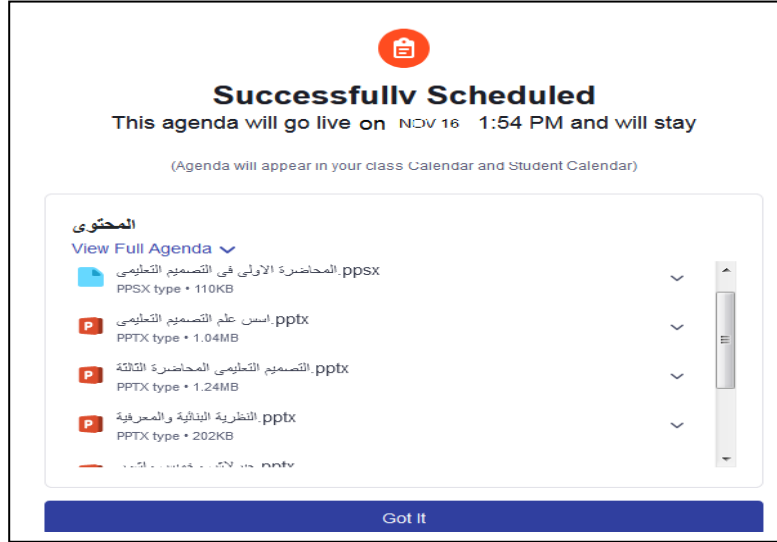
Successfully Scheduled

This agenda will go live on NOV 16 1:54 PM and will stay

(Agenda will appear in your class Calendar and Student Calendar)

المحتوى

View Full Agenda

المحاضرة الاولى فى التصميم التعليمى.ppsx
PPSX type • 110KB

اسس علم التصميم التعليمى.pptx
PPTX type • 1.04MB

التصميم التعليمى المحاضرة الثالثة.pptx
PPTX type • 1.24MB

النظرية البنائية والمعرفية.pptx
PPTX type • 202KB

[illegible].pptx

Got It